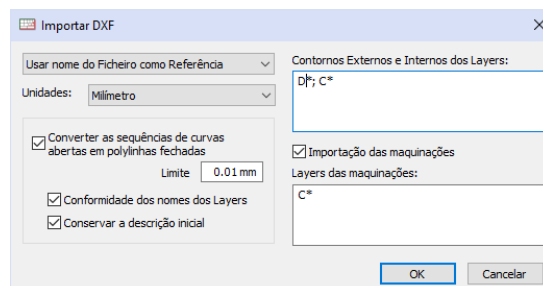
Importar DXF
×
Usar nome do Ficheiro como Referência
Unidades: Milímetro
Converter as sequências de curvas abertas em polylinhas fechadas
Limite 0.01 mm
Conformidade dos nomes dos Layers
Conservar a descrição inicial
Contornos Externos e Internos dos Layers:
D*; C*
Importação das maquinações
Layers das maquinações:
C*
OK
Cancelar